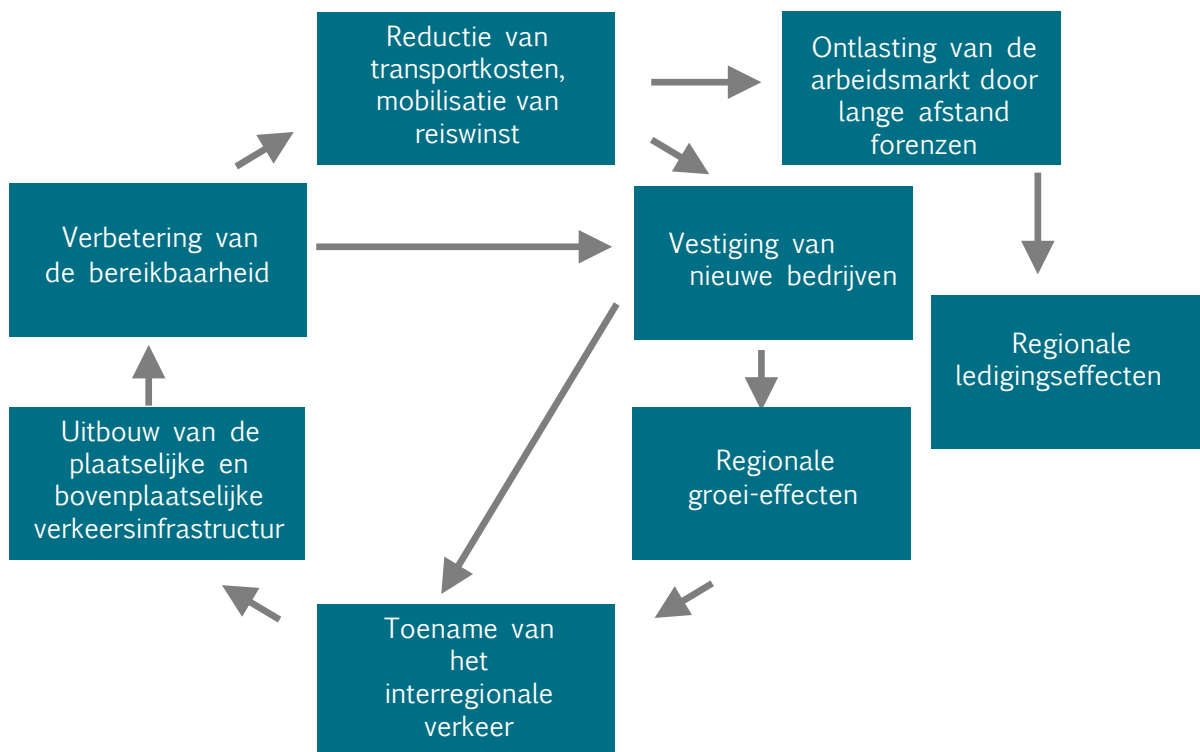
Reductie van transportkosten, mobilisatie van reiswinst

Ontlasting van de arbeidsmarkt door lange afstand forenzen

Verbetering van de bereikbaarheid

Vestiging van nieuwe bedrijven

Regionale ledigingseffecten

Uitbouw van de plaatselijke en bovenplaatselijke verkeersinfrastructur

Regionale groei-effecten

Toename van het interregionale verkeer